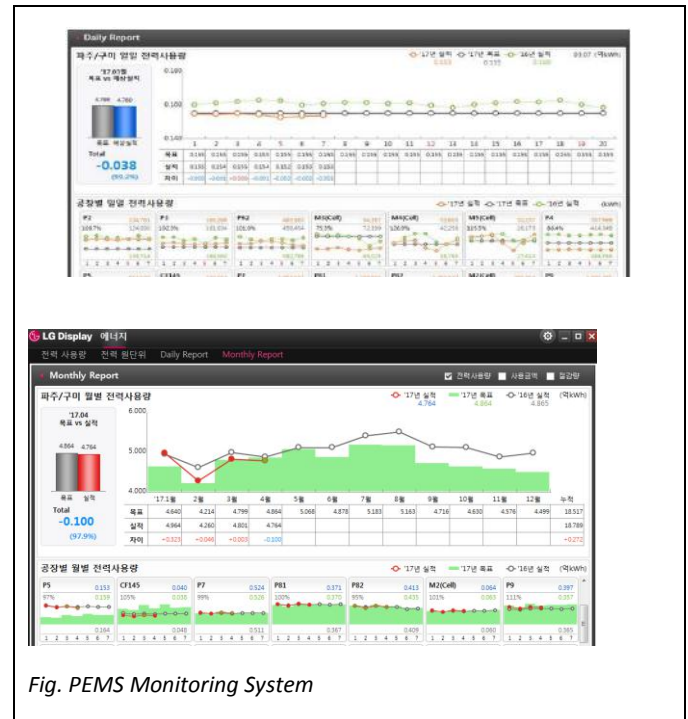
Daily Report

파주/구미 일별 전력사용량

'17년 실적 '17년 목표 '16년 실적 03.07 (억kWh)

'17.03월 목표 vs 예상실적

0.180

0.160

0.140

4.799 4.760

목표 예상실적

Total

-0.038

(99.2%)

| | 1 | 2 | 3 | 4 | 5 | 6 | 7 | 8 | 9 | 10 | 11 | 12 | 13 | 14 | 15 | 16 | 17 | 18 | 19 | 20 |
|---|---|---|---|---|---|---|---|---|---|---|---|---|---|---|---|---|---|---|---|---|
| 목표 | 0.160 | 0.156 | 0.155 | 0.155 | 0.155 | 0.156 | 0.156 | 0.156 | 0.155 | 0.155 | 0.155 | 0.156 | 0.156 | 0.156 | 0.156 | 0.156 | 0.155 | 0.156 | 0.156 | 0.156 |
| 실적 | 0.150 | 0.154 | 0.155 | 0.154 | 0.152 | 0.153 | 0.153 | | | | | | | | | | | | | |
| 차이 | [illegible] | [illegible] | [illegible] | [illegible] | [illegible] | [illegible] | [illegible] | | | | | | | | | | | | | |

공장별 일별 전력사용량

'17년 실적 '17년 목표 '16년 실적 (kWh)

P2 P3 P62 M3(Cell) M4(Cell) M5(Cell) P4

LG Display 에너지

전력 사용량 전력 원단위 Daily Report Monthly Report

Monthly Report

전력사용량 사용금액 절감량

파주/구미 월별 전력사용량

'17년 실적 4.764 '17년 목표 4.864 '16년 실적 4.865 (억kWh)

'17.04 목표 vs 실적

6.000

5.000

4.000

4.864 4.764

목표 실적

Total

-0.100

(97.9%)

| | '17.1월 | 2월 | 3월 | 4월 | 5월 | 6월 | 7월 | 8월 | 9월 | 10월 | 11월 | 12월 | 누적 |
|---|---|---|---|---|---|---|---|---|---|---|---|---|---|
| 목표 | 4.640 | 4.214 | 4.799 | 4.864 | 5.068 | 4.878 | 5.183 | 5.163 | 4.716 | 4.630 | 4.576 | 4.499 | 18.517 |
| 실적 | 4.964 | 4.260 | 4.801 | 4.764 | | | | | | | | | 18.789 |
| 차이 | -0.323 | -0.046 | -0.003 | -0.100 | | | | | | | | | -0.272 |

공장별 월별 전력사용량

'17년 실적 '17년 목표 '16년 실적 (억kWh)

P5 0.153 97% 0.159 0.164

CF145 0.040 105% 0.035 0.048

P7 0.524 99% 0.526 0.511

P81 0.371 100% 0.370 0.367

P82 0.413 95% 0.435 0.409

M2(Cell) 0.064 101% 0.063 0.060

P9 0.397 111% 0.357 0.365

Fig. PEMS Monitoring System